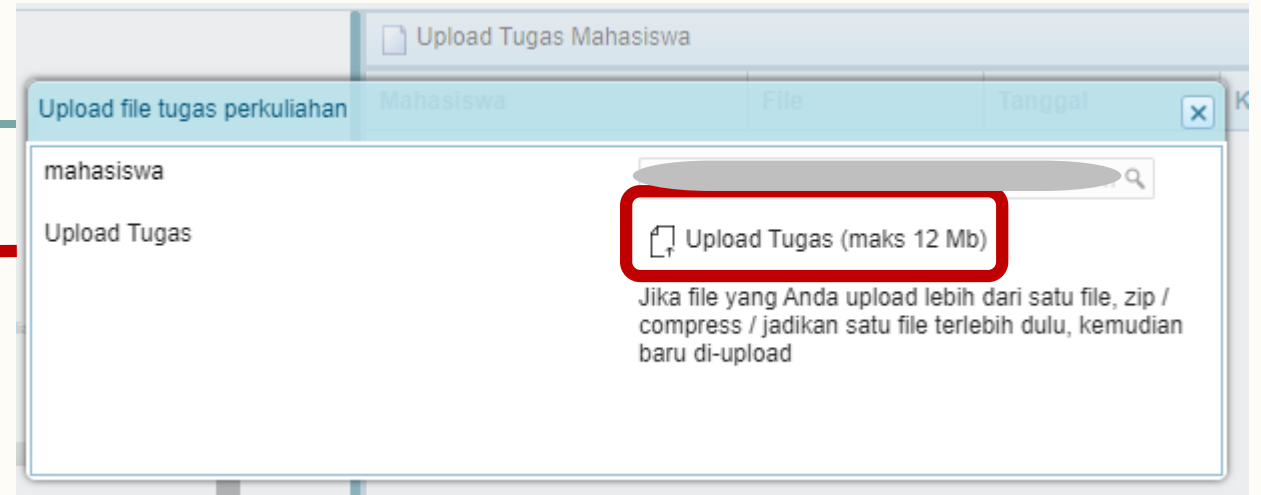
Upload Tugas Mahasiswa

Mahasiswa | File | Tanggal | K

Upload file tugas perkuliahan

mahasiswa

Upload Tugas

Upload Tugas (maks 12 Mb)

Jika file yang Anda upload lebih dari satu file, zip / compress / jadikan satu file terlebih dulu, kemudian baru di-upload